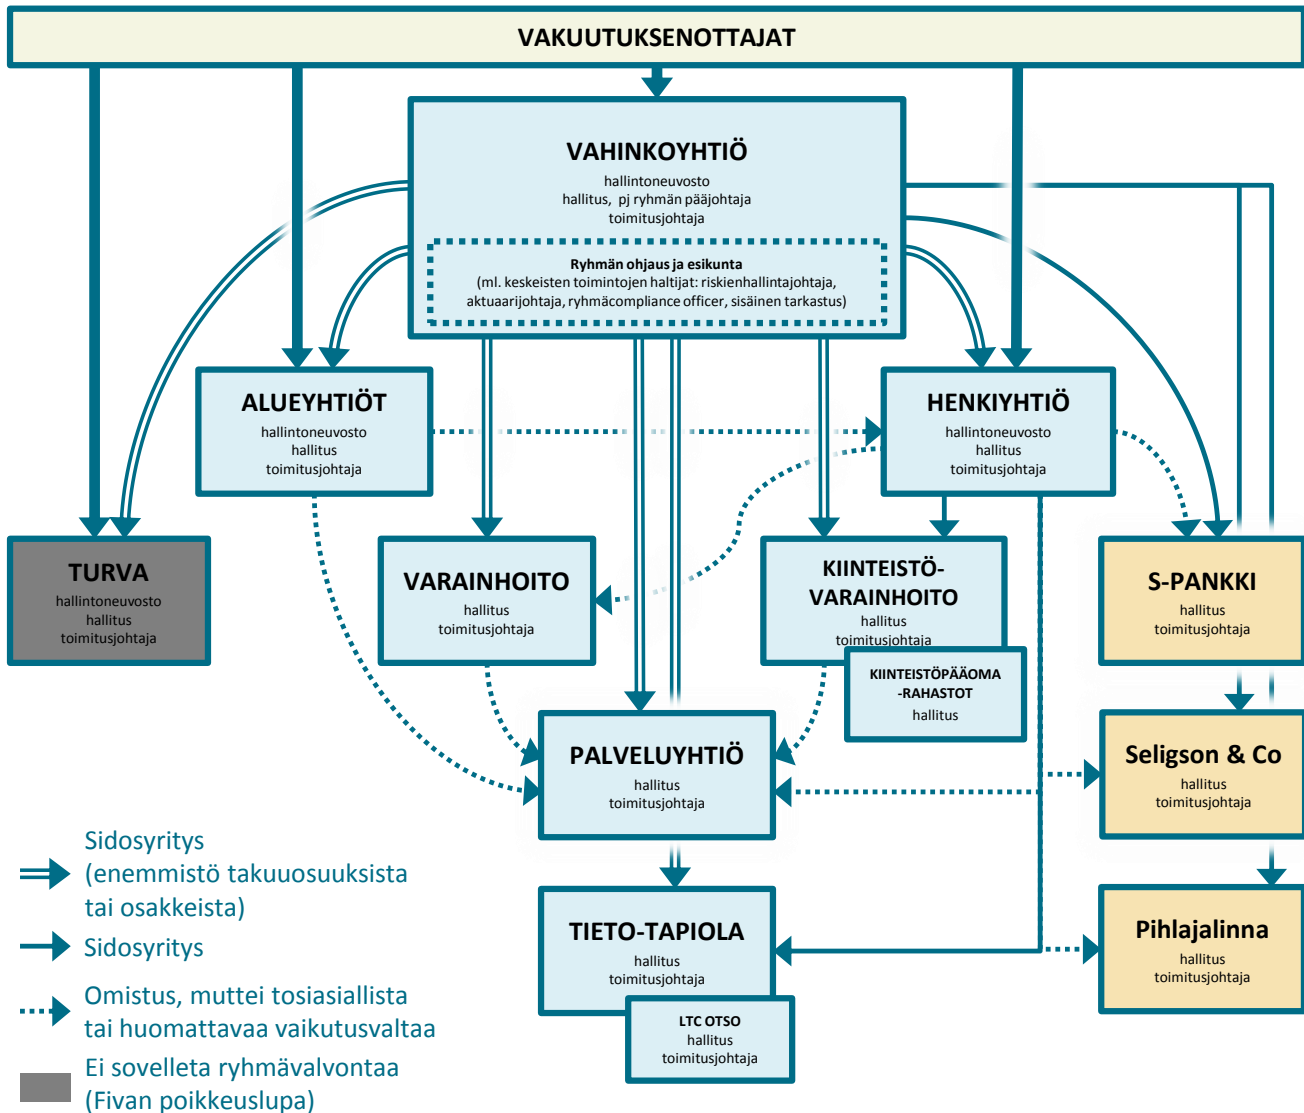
VAKUUTUKSENOTTAJAT

VAHINKOYHTIÖ
hallintoneuvosto
hallitus, pj ryhmän pääjohtaja
toimitusjohtaja

Ryhmän ohjaus ja esikunta
(ml. keskeisten toimintojen haltijat: riskienhallintajohtaja, aktuaarijohtaja, ryhmäcompliance officer, sisäinen tarkastus)

ALUEYHTIÖT
hallintoneuvosto
hallitus
toimitusjohtaja

HENKIYHTIÖ
hallintoneuvosto
hallitus
toimitusjohtaja

TURVA
hallintoneuvosto
hallitus
toimitusjohtaja

VARAINHOITO
hallitus
toimitusjohtaja

KIINTEISTÖ-VARAINHOITO
hallitus
toimitusjohtaja

KIINTEISTÖPÄÄOMA-RAHASTOT
hallitus

S-PANKKI
hallitus
toimitusjohtaja

PALVELUYHTIÖ
hallitus
toimitusjohtaja

Seligson & Co
hallitus
toimitusjohtaja

TIETO-TAPIOLA
hallitus
toimitusjohtaja

LTC OTSO
hallitus
toimitusjohtaja

Pihlajalinna
hallitus
toimitusjohtaja

Sidosyritys (enemmistö takuuosuuksista tai osakkeista)
Sidosyritys
Omistus, muttei tosiasiallista tai huomattavaa vaikutusvaltaa
Ei sovelleta ryhmävalvontaa (Fivan poikkeuslupa)